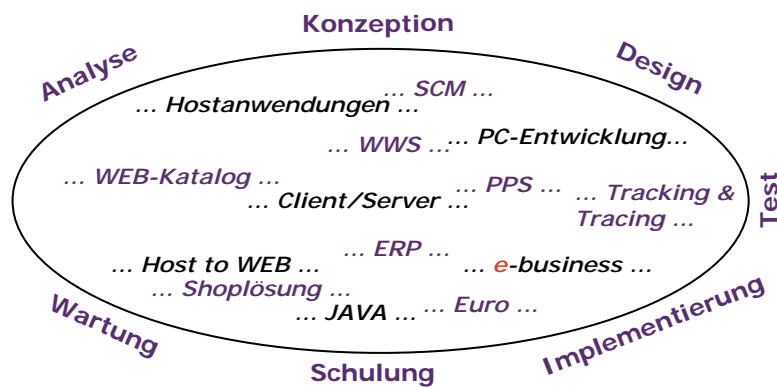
Konzeption

Analyse

Design

... SCM ...

... Hostanwendungen ...

... WWS ...

... PC-Entwicklung...

Test

... WEB-Katalog ...

... Client/Server ...

... PPS ...

... Tracking & Tracing ...

... ERP ...

... Host to WEB ...

... e-business ...

... Shoplösung ...

... JAVA ...

... Euro ...

Wartung

Implementierung

Schulung